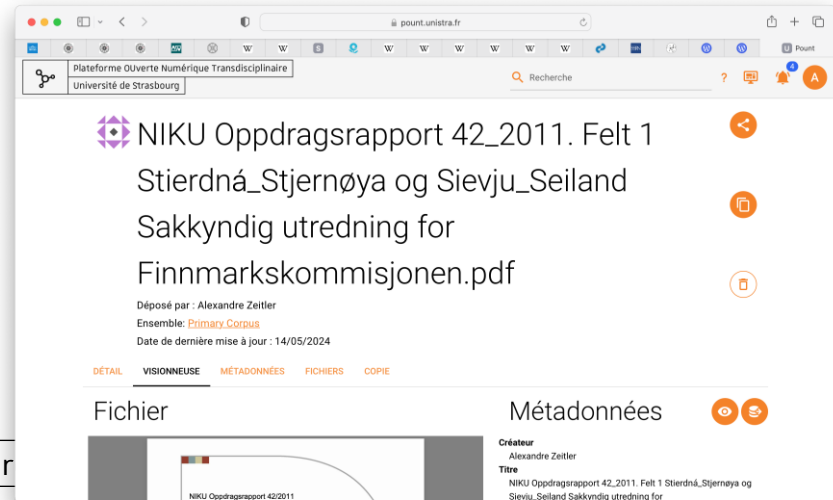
pount.unistra.fr

W W W W W W W W Pount

Plateforme OUverte Numérique Transdisciplinaire
Université de Strasbourg

Recherche

? 4 A

NIKU Oppdragsrapport 42_2011. Felt 1 Stierdná_Stjernøya og Sievju_Seiland Sakkyndig utredning for Finnmarkskommisjonen.pdf

Déposé par : Alexandre Zeitler
Ensemble: Primary Corpus
Date de dernière mise à jour : 14/05/2024

DÉTAIL VISIONNEUSE MÉTADONNÉES FICHIERS COPIE

Fichier

NIKU Oppdragsrapport 42/2011

Métadonnées

Créateur
Alexandre Zeitler
Titre
NIKU Oppdragsrapport 42_2011. Felt 1 Stierdná_Stjernøya og Sievju_Seiland Sakkyndig utredning for

r